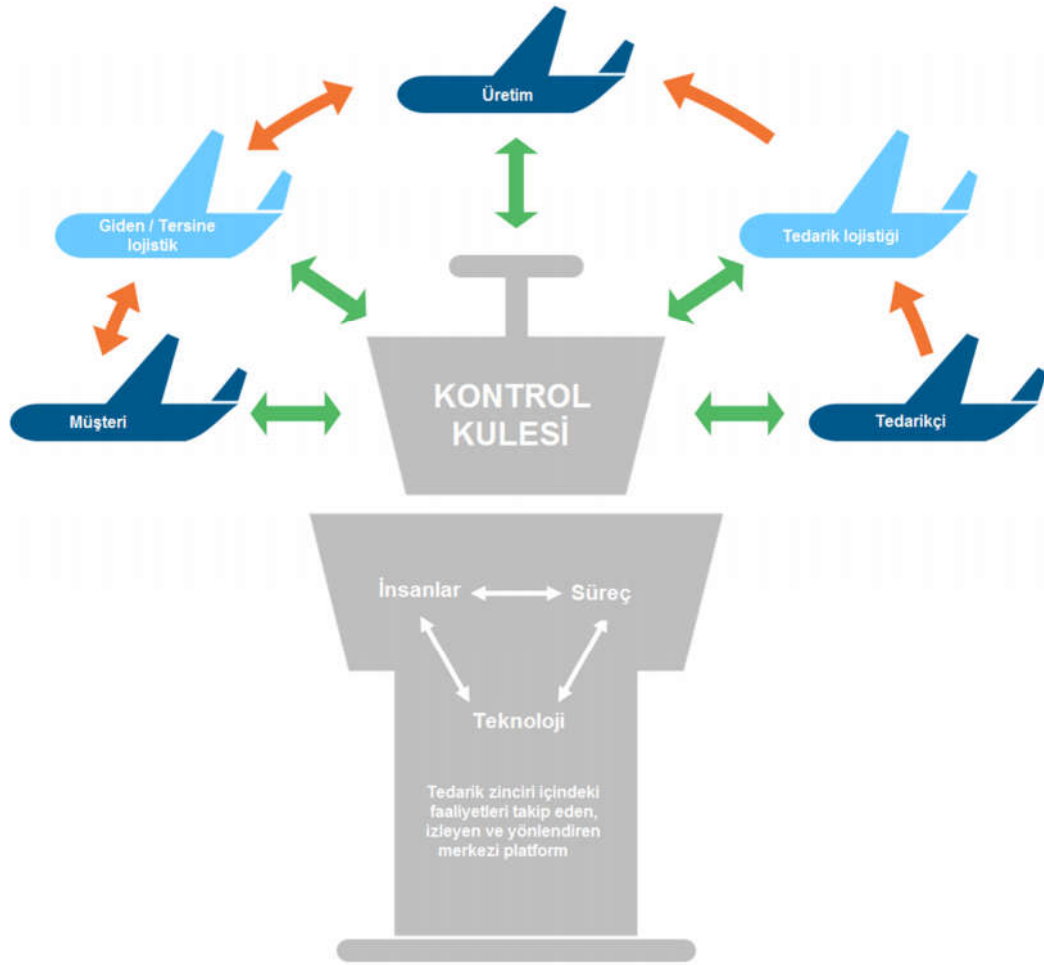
Üretim

Giden / Tersine lojistik

Tedarik lojistiği

Müşteri

KONTROL KULESİ

Tedarikçi

İnsanlar

Süreç

Teknoloji

Tedarik zinciri içindeki faaliyetleri takip eden, izleyen ve yönlendiren merkezi platform